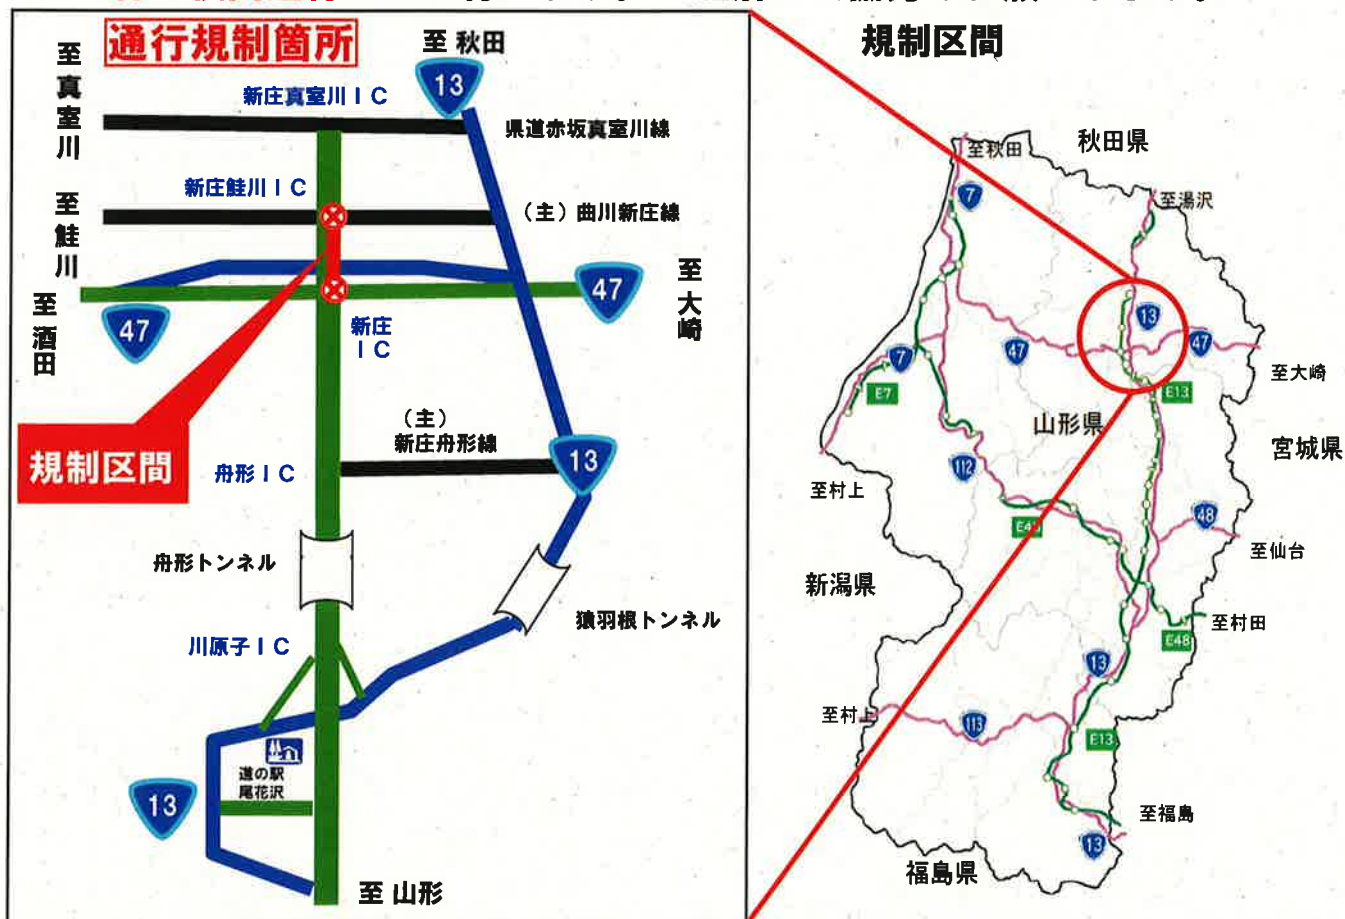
通行規制箇所

至 秋田
13
新庄真室川ＩＣ
県道赤坂真室川線
至真室川
新庄鮭川ＩＣ
至鮭川
（主）曲川新庄線
至酒田
47
47
至大崎
新庄ＩＣ
規制区間
（主）新庄舟形線
13
舟形ＩＣ
舟形トンネル
猿羽根トンネル
川原子ＩＣ
道の駅 尾花沢
13
至 山形

規制区間
至秋田
秋田県
至湯沢
7
13
47
47
至大崎
7
E7
E13
山形県
宮城県
112
至村上
E48
48
至仙台
新潟県
至村田
E48
13
至村上
113
E13
至福島
13
福島県